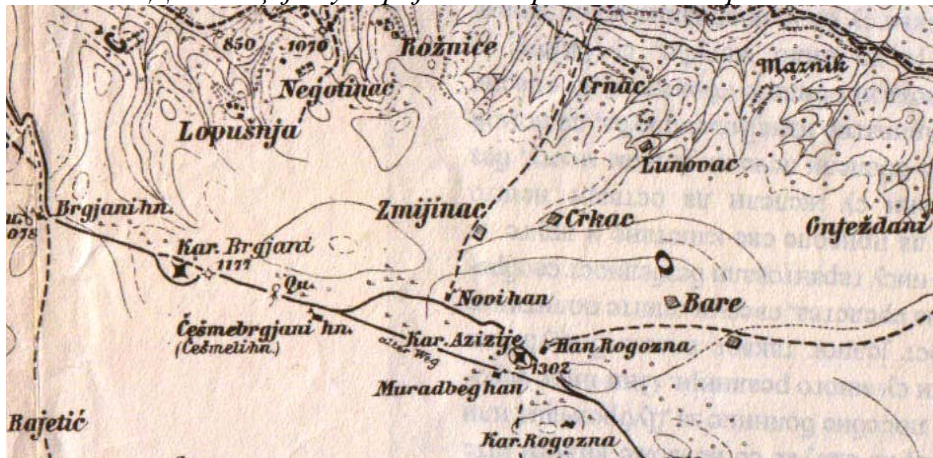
850 1070 Rožnice
Negotinac
Crnac
Maznik
Lopušnja
Lunovac
Brgjani hn.
1078
Zmijinac
Crkac
Onježdani
Kar. Brgjani
1177
Qu.
Novi han
Bare
Češmebrgjani hn.
(Češmelihn.)
alter Weg
Kar. Azizije
1302
Han Rogozna
Muradbeg han
Rajetić
Kar. Rogozna